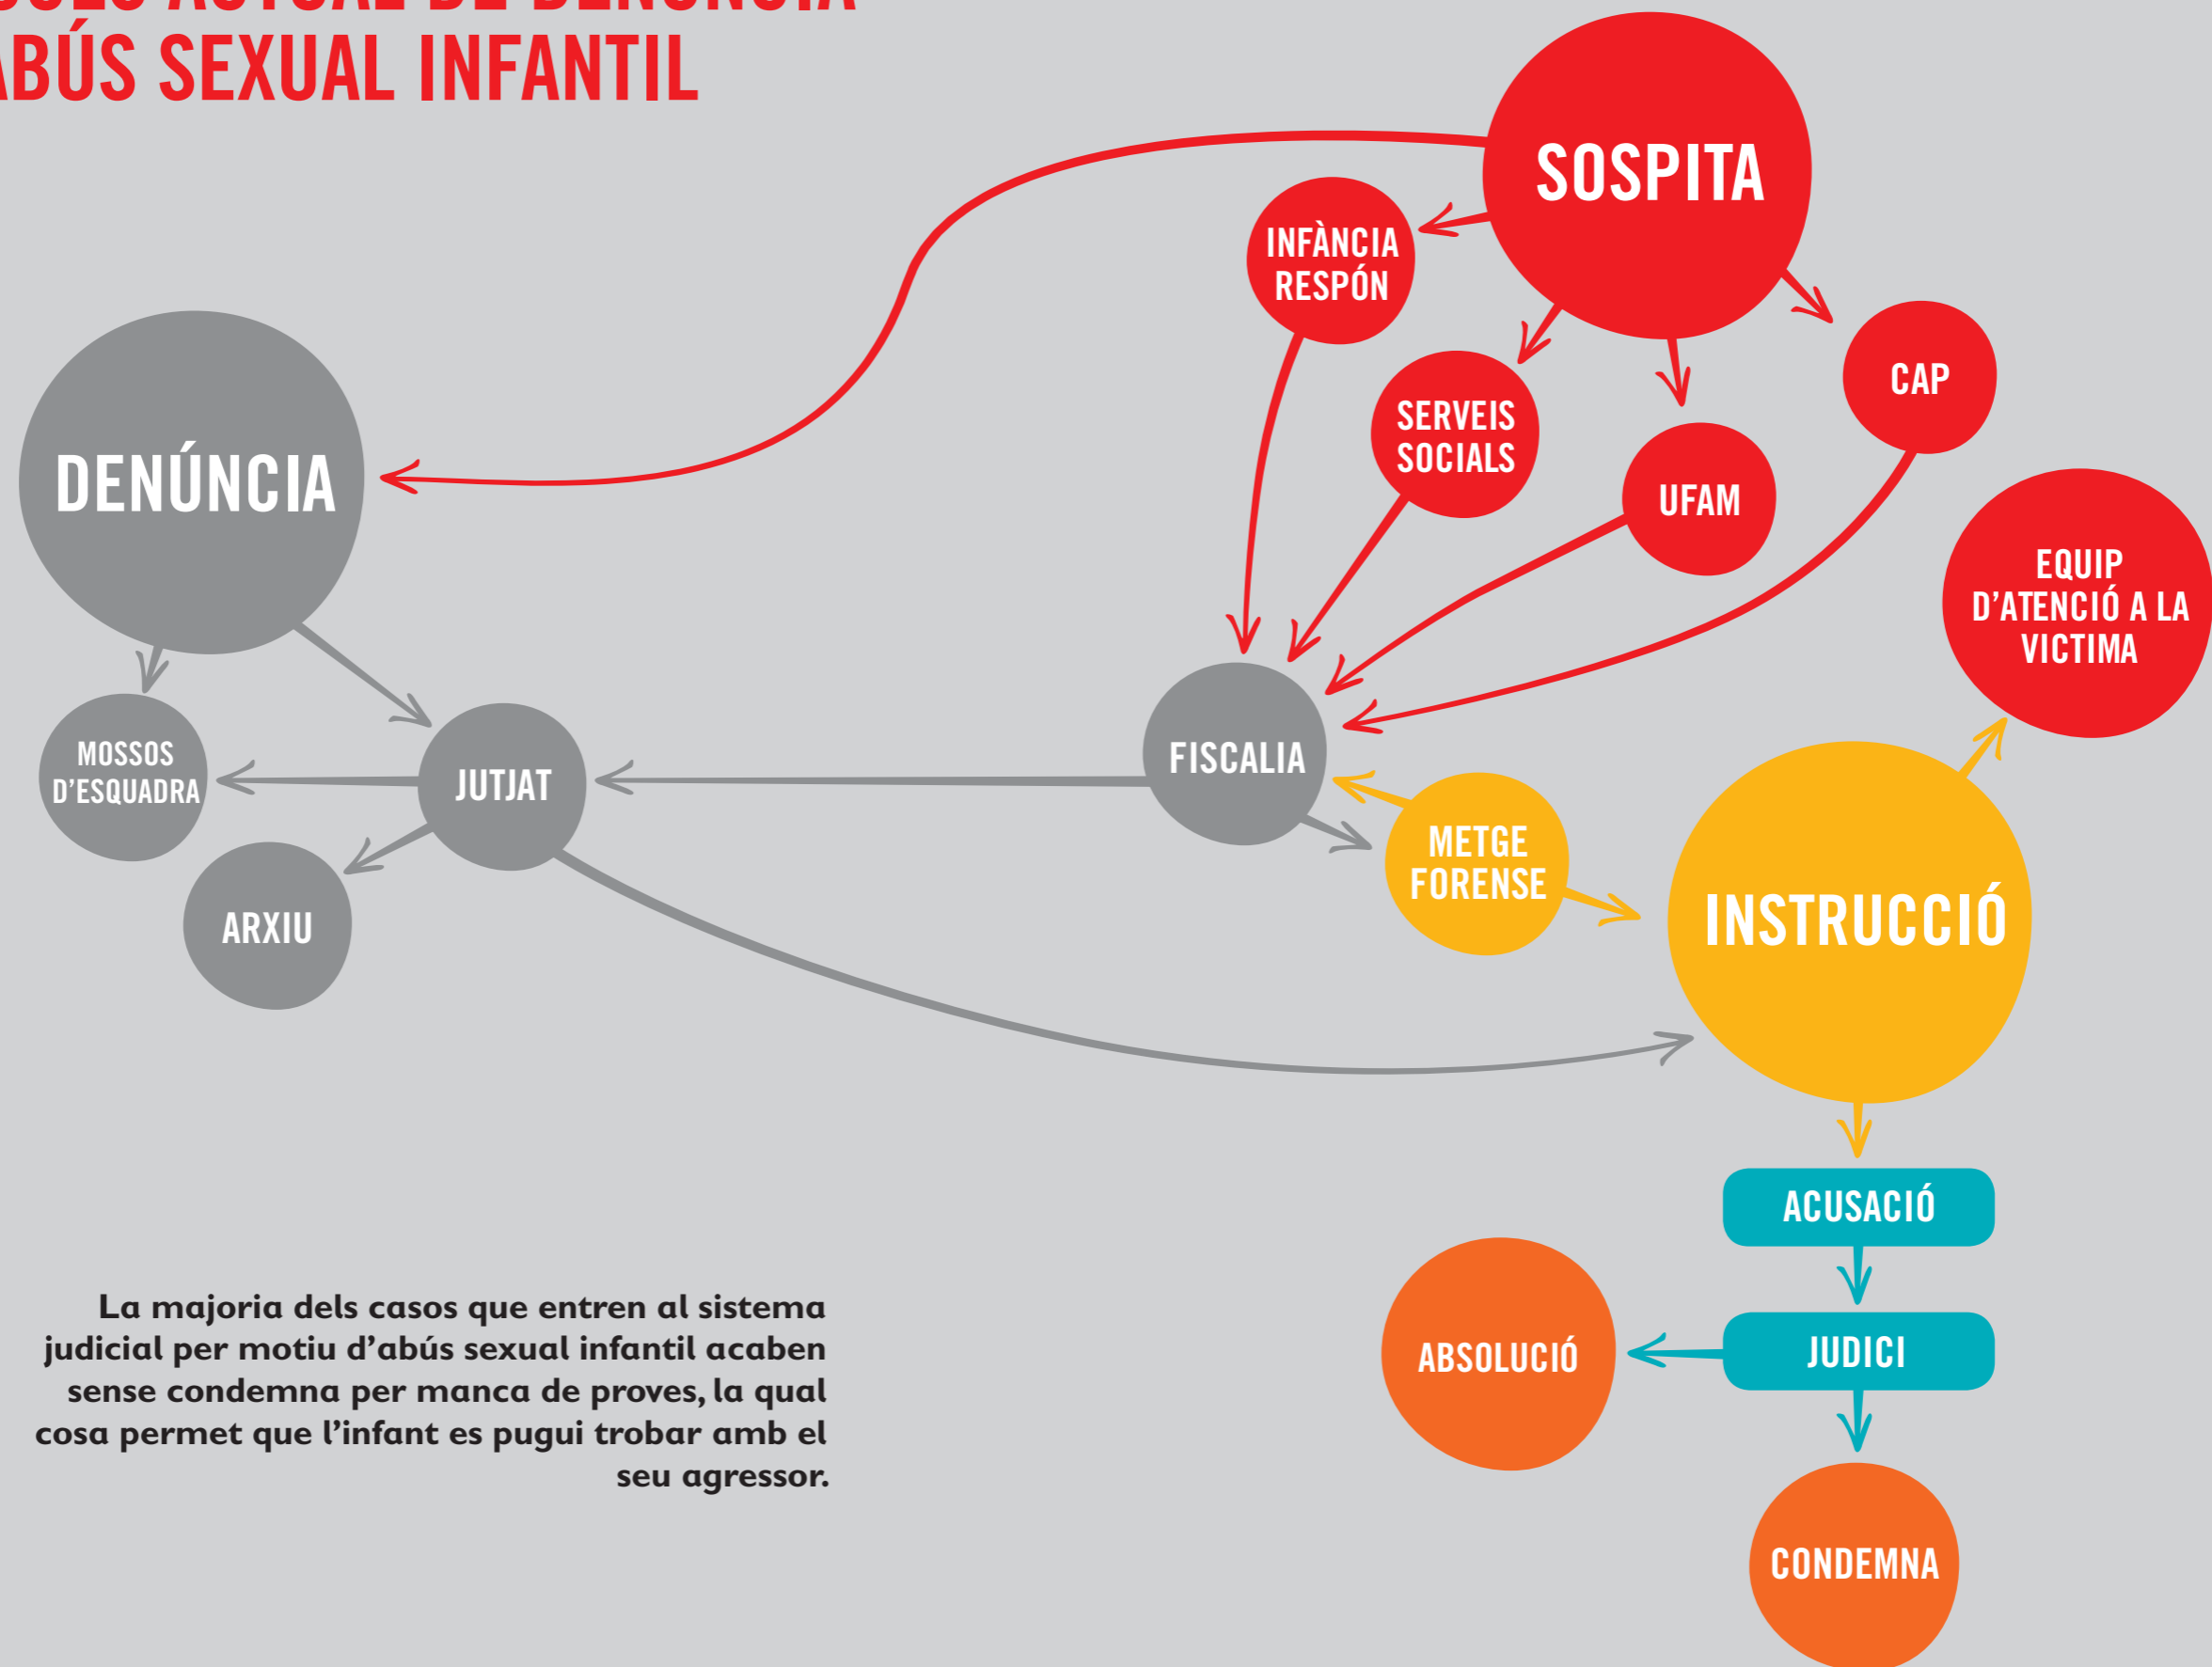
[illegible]
ABÚS SEXUAL INFANTIL

SOSPITA

INFÀNCIA RESPÓN

SERVEIS SOCIALS

UFAM

CAP

DENÚNCIA

EQUIP D'ATENCIÓ A LA VICTIMA

MOSSOS D'ESQUADRA

JUTJAT

FISCALIA

METGE FORENSE

INSTRUCCIÓ

ARXIU

ACUSACIÓ

JUDICI

ABSOLUCIÓ

CONDEMNA

La majoria dels casos que entren al sistema judicial per motiu d'abús sexual infantil acaben sense condemna per manca de proves, la qual cosa permet que l'infant es pugui trobar amb el seu agressor.